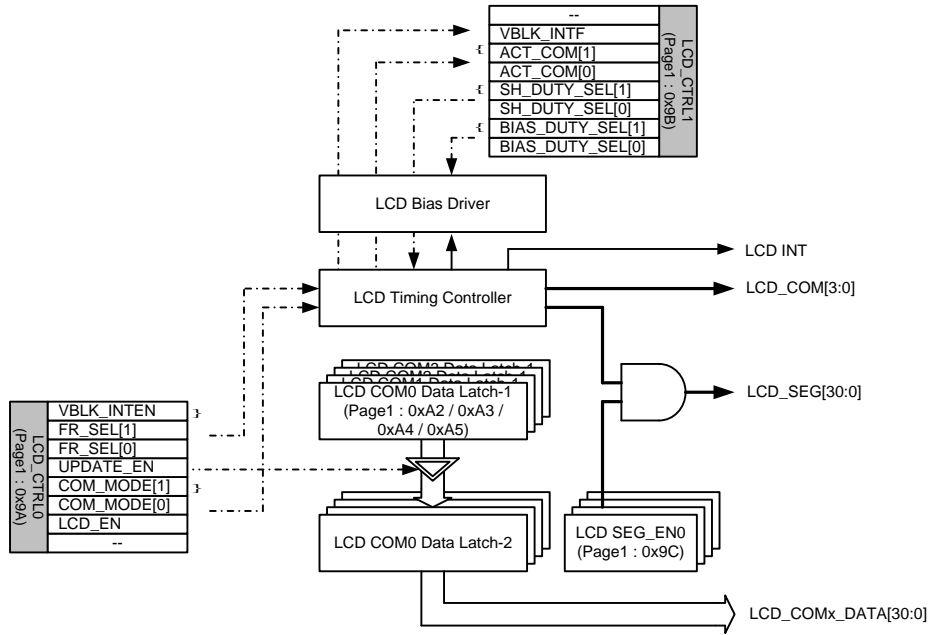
LCD_CTRL1 (Page1 : 0x9B)

--
VBLK_INTF
ACT_COM[1]
ACT_COM[0]
SH_DUTY_SEL[1]
SH_DUTY_SEL[0]
BIAS_DUTY_SEL[1]
BIAS_DUTY_SEL[0]

LCD Bias Driver

LCD INT

LCD Timing Controller

LCD_COM[3:0]

LCD COM3 Data Latch-1
LCD COM2 Data Latch-1
LCD COM1 Data Latch-1
LCD COM0 Data Latch-1 (Page1 : 0xA2 / 0xA3 / 0xA4 / 0xA5)

LCD_SEG[30:0]

LCD_CTRL0 (Page1 : 0x9A)

VBLK_INTEN
FR_SEL[1]
FR_SEL[0]
UPDATE_EN
COM_MODE[1]
COM_MODE[0]
LCD_EN
--

LCD COM0 Data Latch-2

LCD SEG_EN0 (Page1 : 0x9C)

LCD_COMx_DATA[30:0]